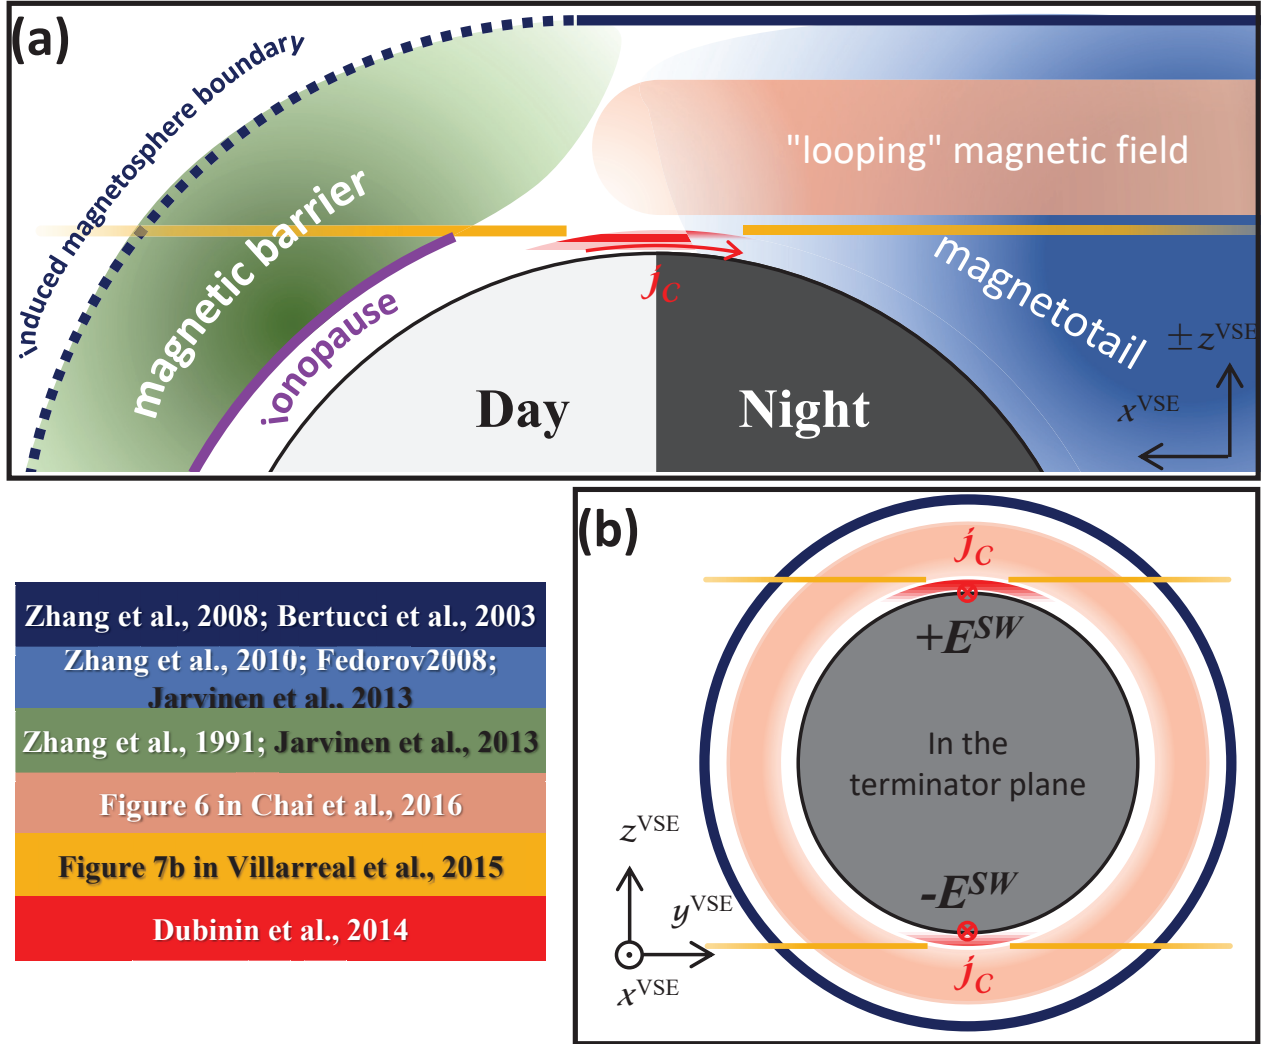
(a)

induced magnetosphere boundary

magnetic barrier

ionopause

"looping" magnetic field

$j_C$

magnetotail

Day

Night

$\pm z^{\mathrm{VSE}}$

$x^{\mathrm{VSE}}$

Zhang et al., 2008; Bertucci et al., 2003

Zhang et al., 2010; Fedorov2008; Jarvinen et al., 2013

Zhang et al., 1991; Jarvinen et al., 2013

Figure 6 in Chai et al., 2016

Figure 7b in Villarreal et al., 2015

Dubinin et al., 2014

(b)

$j_C$

$+E^{SW}$

In the terminator plane

$-E^{SW}$

$j_C$

$z^{\mathrm{VSE}}$

$y^{\mathrm{VSE}}$

$x^{\mathrm{VSE}}$